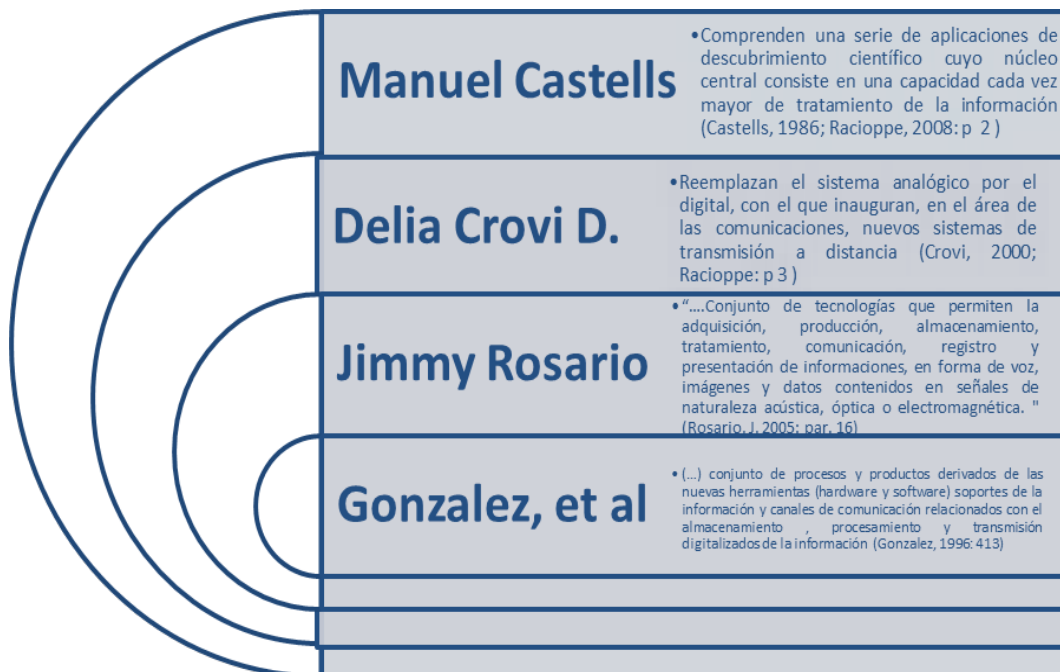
Manuel Castells

•Comprenden una serie de aplicaciones de descubrimiento científico cuyo núcleo central consiste en una capacidad cada vez mayor de tratamiento de la información (Castells, 1986; Racioppe, 2008: p 2 )

Delia Crovi D.

•Reemplazan el sistema analógico por el digital, con el que inauguran, en el área de las comunicaciones, nuevos sistemas de transmisión a distancia (Crovi, 2000; Racioppe: p 3 )

Jimmy Rosario

•"....Conjunto de tecnologías que permiten la adquisición, producción, almacenamiento, tratamiento, comunicación, registro y presentación de informaciones, en forma de voz, imágenes y datos contenidos en señales de naturaleza acústica, óptica o electromagnética. " (Rosario, J. 2005: par. 16)

Gonzalez, et al

•(...) conjunto de procesos y productos derivados de las nuevas herramientas (hardware y software) soportes de la información y canales de comunicación relacionados con el almacenamiento , procesamiento y transmisión digitalizados de la información (Gonzalez, 1996: 413)